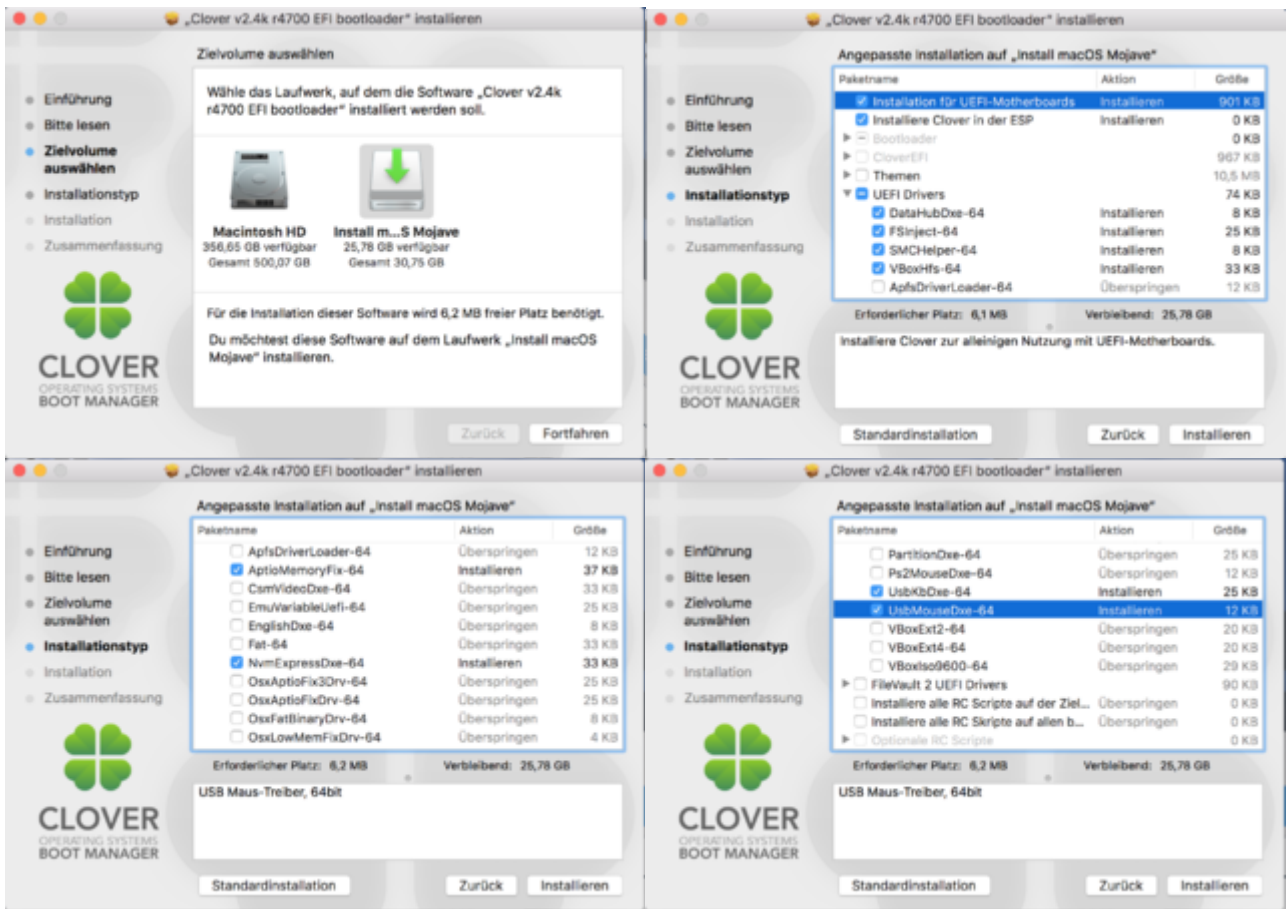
„Clover v2.4k r4700 EFI bootloader“ installieren

Zielvolume auswählen

Einführung
Bitte lesen
Zielvolume auswählen
Installationstyp
Installation
Zusammenfassung

Wähle das Laufwerk, auf dem die Software „Clover v2.4k r4700 EFI bootloader“ installiert werden soll.

Macintosh HD
356,65 GB verfügbar
Gesamt 500,07 GB

Install m...S Mojave
25,78 GB verfügbar
Gesamt 30,75 GB

Für die Installation dieser Software wird 6,2 MB freier Platz benötigt.

Du möchtest diese Software auf dem Laufwerk „Install macOS Mojave“ installieren.

CLOVER
OPERATING SYSTEMS
BOOT MANAGER

Zurück Fortfahren

„Clover v2.4k r4700 EFI bootloader“ installieren

Angepasste Installation auf „Install macOS Mojave“

Einführung
Bitte lesen
Zielvolume auswählen
Installationstyp
Installation
Zusammenfassung

| Paketname | Aktion | Größe |
|---|---|---|
| Installation für UEFI-Motherboards | Installieren | 901 KB |
| Installiere Clover in der ESP | Installieren | 0 KB |
| Bootloader | | 0 KB |
| CloverEFI | | 967 KB |
| Themen | | 10,5 MB |
| UEFI Drivers | | 74 KB |
| DataHubDxe-64 | Installieren | 8 KB |
| FSInject-64 | Installieren | 25 KB |
| SMCHelper-64 | Installieren | 8 KB |
| VBoxHfs-64 | Installieren | 33 KB |
| ApfsDriverLoader-64 | Überspringen | 12 KB |

Erforderlicher Platz: 6,1 MB Verbleibend: 25,78 GB

Installiere Clover zur alleinigen Nutzung mit UEFI-Motherboards.

CLOVER
OPERATING SYSTEMS
BOOT MANAGER

Standardinstallation Zurück Installieren

„Clover v2.4k r4700 EFI bootloader“ installieren

Angepasste Installation auf „Install macOS Mojave“

Einführung
Bitte lesen
Zielvolume auswählen
Installationstyp
Installation
Zusammenfassung

| Paketname | Aktion | Größe |
|---|---|---|
| ApfsDriverLoader-64 | Überspringen | 12 KB |
| AptioMemoryFix-64 | Installieren | 37 KB |
| CsmVideoDxe-64 | Überspringen | 33 KB |
| EmuVariableUefi-64 | Überspringen | 25 KB |
| EnglishDxe-64 | Überspringen | 8 KB |
| Fat-64 | Überspringen | 33 KB |
| NvmExpressDxe-64 | Installieren | 33 KB |
| OsxAptioFix3Drv-64 | Überspringen | 25 KB |
| OsxAptioFixDrv-64 | Überspringen | 25 KB |
| OsxFatBinaryDrv-64 | Überspringen | 8 KB |
| OsxLowMemFixDrv-64 | Überspringen | 4 KB |

Erforderlicher Platz: 6,2 MB Verbleibend: 25,78 GB

USB Maus-Treiber, 64bit

CLOVER
OPERATING SYSTEMS
BOOT MANAGER

Standardinstallation Zurück Installieren

„Clover v2.4k r4700 EFI bootloader“ installieren

Angepasste Installation auf „Install macOS Mojave“

Einführung
Bitte lesen
Zielvolume auswählen
Installationstyp
Installation
Zusammenfassung

| Paketname | Aktion | Größe |
|---|---|---|
| PartitionDxe-64 | Überspringen | 25 KB |
| Ps2MouseDxe-64 | Überspringen | 12 KB |
| UsbKbDxe-64 | Installieren | 25 KB |
| UsbMouseDxe-64 | Installieren | 12 KB |
| VBoxExt2-64 | Überspringen | 20 KB |
| VBoxExt4-64 | Überspringen | 20 KB |
| VBoxIso9600-64 | Überspringen | 29 KB |
| FileVault 2 UEFI Drivers | | 90 KB |
| Installiere alle RC Scripte auf der Ziel... | Überspringen | 0 KB |
| Installiere alle RC Skripte auf allen b... | Überspringen | 0 KB |
| Optionale RC Scripte | | 0 KB |

Erforderlicher Platz: 6,2 MB Verbleibend: 25,78 GB

USB Maus-Treiber, 64bit

CLOVER
OPERATING SYSTEMS
BOOT MANAGER

Standardinstallation Zurück Installieren